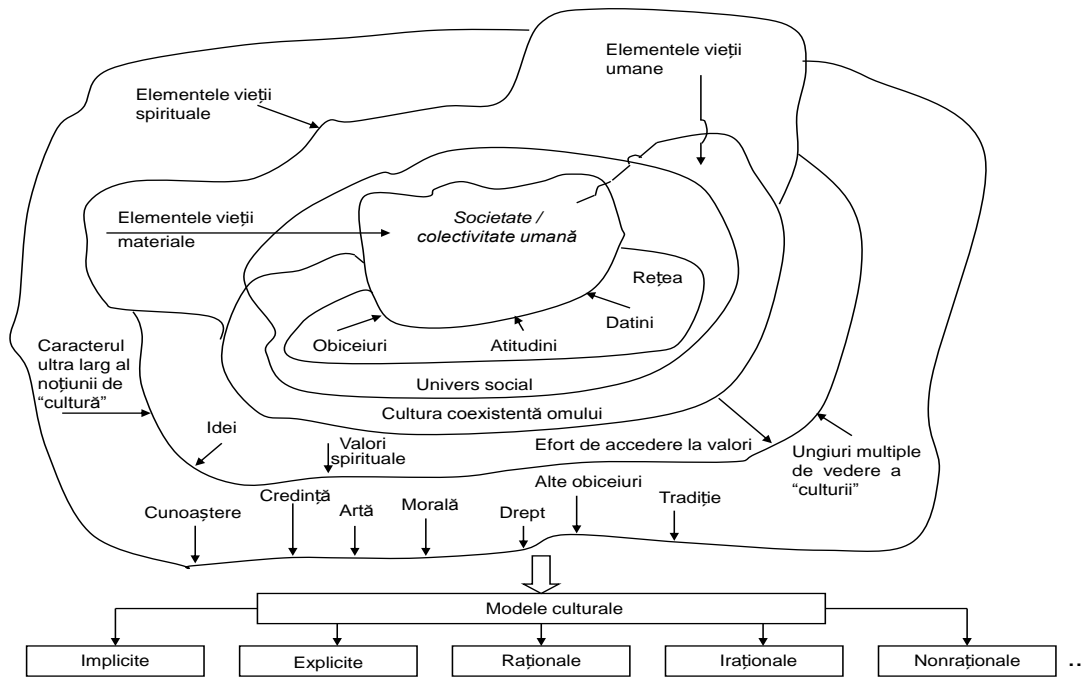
Elementele vieții umane

Elementele vieții spirituale

Elementele vieții materiale

Societate / colectivitate umană

Rețea

Datini

Obiceiuri

Atitudini

Univers social

Cultura coexistentă omului

Caracterul ultra larg al noțiunii de "cultură"

Idei

Valori spirituale

Efort de accedere la valori

Ungiuri multiple de vedere a "culturii"

Cunoaștere

Credință

Artă

Morală

Drept

Alte obiceiuri

Tradiție

Modele culturale

Implicite

Explicite

Raționale

Iraționale

Nonraționale

..